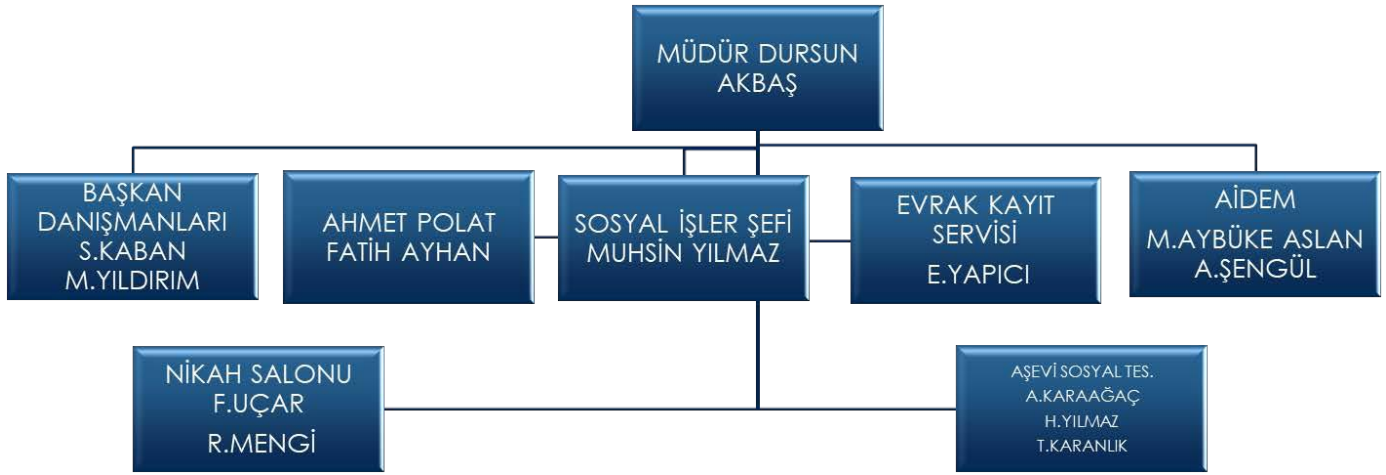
MÜDÜR DURSUN AKBAŞ

BAŞKAN DANIŞMANLARI
S.KABAN
M.YILDIRIM

AHMET POLAT
FATİH AYHAN

SOSYAL İŞLER ŞEFİ
MUHSİN YILMAZ

EVRAK KAYIT SERVİSİ
E.YAPICI

AİDEM
M.AYBÜKE ASLAN
A.ŞENGÜL

NİKAH SALONU
F.UÇAR
R.MENGİ

AŞEVİ SOSYAL TES.
A.KARAAĞAÇ
H.YILMAZ
T.KARANLIK